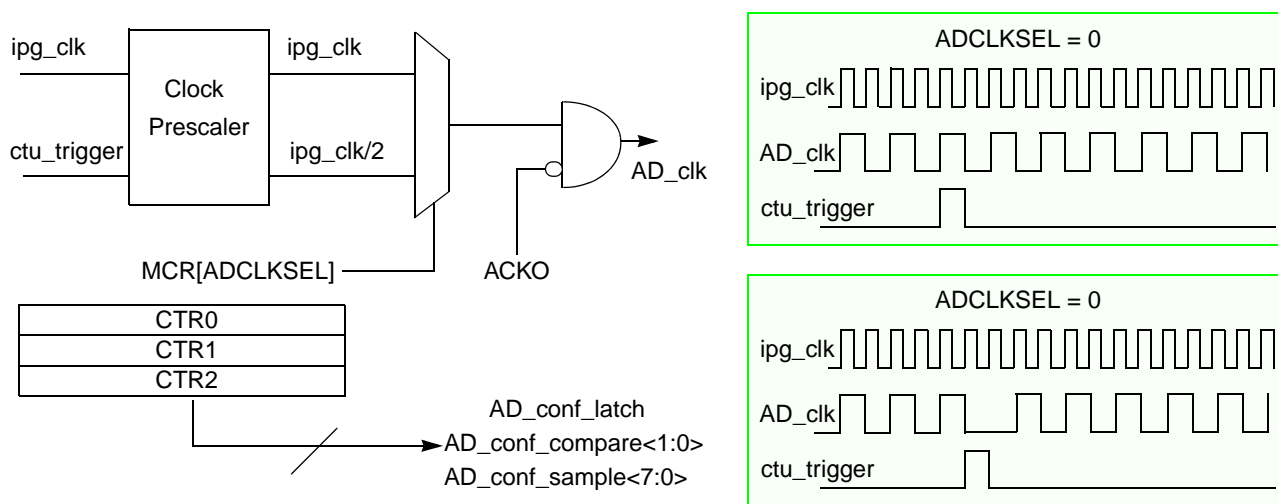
ipg_clk

ctu_trigger

Clock Prescaler

ipg_clk

ipg_clk/2

AD_clk

MCR[ADCLKSEL]

ACKO

ADCLKSEL = 0

ipg_clk

AD_clk

ctu_trigger

| CTR0 |
|---|
| CTR1 |
| CTR2 |

AD_conf_latch

AD_conf_compare<1:0>

AD_conf_sample<7:0>

ADCLKSEL = 0

ipg_clk

AD_clk

ctu_trigger